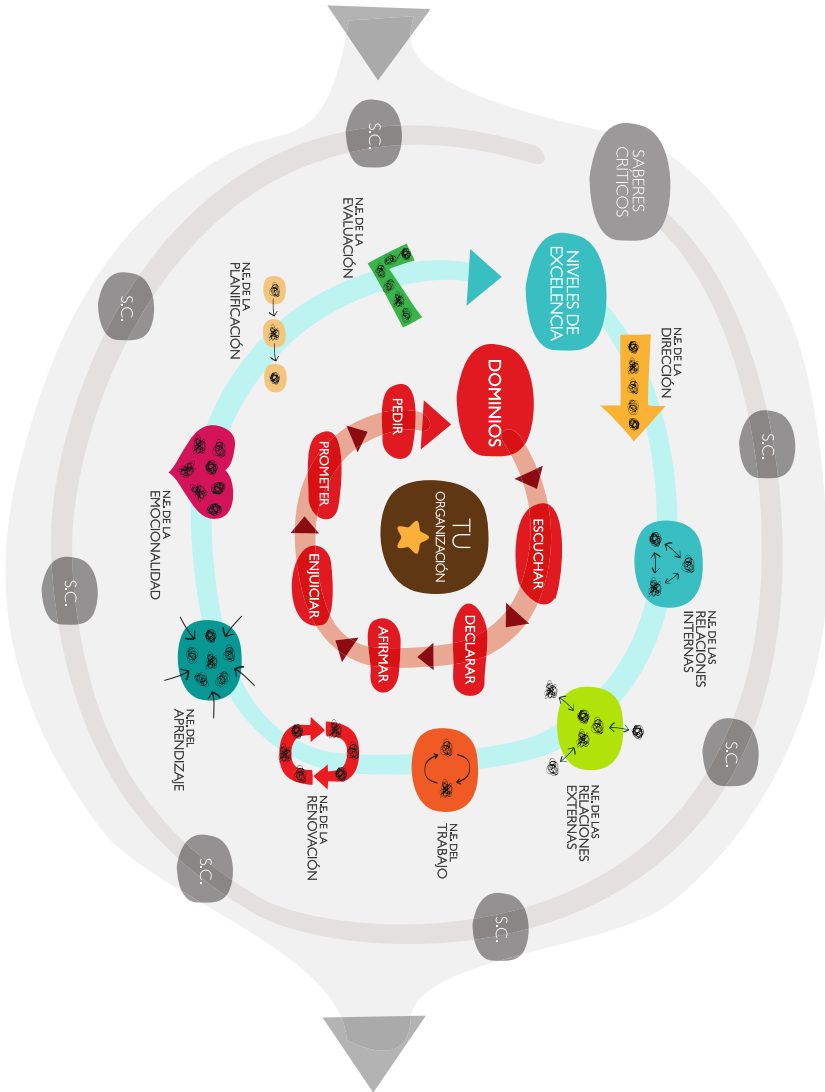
S.C.

SABERES CRITICOS

S.C.

S.C.

S.C.

S.C.

S.C.

S.C.

NIVELES DE EXCELENCIA

N.E. DE LA DIRECCIÓN

N.E. DE LA EVALUACIÓN

N.E. DE LA PLANIFICACIÓN

N.E. DE LA EMOCIONALIDAD

N.E. DEL APRENDIZAJE

N.E. DE LA RENOVACIÓN

N.E. DEL TRABAJO

N.E. DE LAS RELACIONES EXTERNAS

N.E. DE LAS RELACIONES INTERNAS

DOMINIOS

PEDIR

PROMETER

ENJUICIAR

AFIRMAR

DECLARAR

ESCUCHAR

TU ORGANIZACIÓN